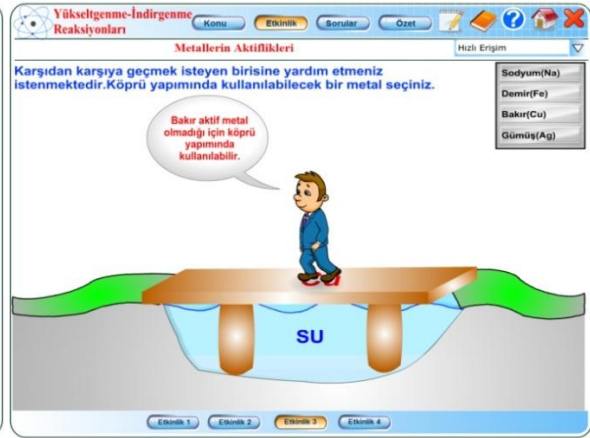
Yükseltgenme-İndirgenme Reaksiyonları

Konu
Etkinlik
Sorular
Özet

Metallerin Aktiflikleri

Hızlı Erişim

Karşıdan karşıya geçmek isteyen birisine yardım etmeniz istenmektedir.Köprü yapımında kullanılabilecek bir metal seçiniz.

Sodyum(Na)
Demir(Fe)
Bakır(Cu)
Gümüş(Ag)

Bakır aktif metal olmadığı için köprü yapımında kullanılabilir.

SU

Etkinlik 1
Etkinlik 2
Etkinlik 3
Etkinlik 4